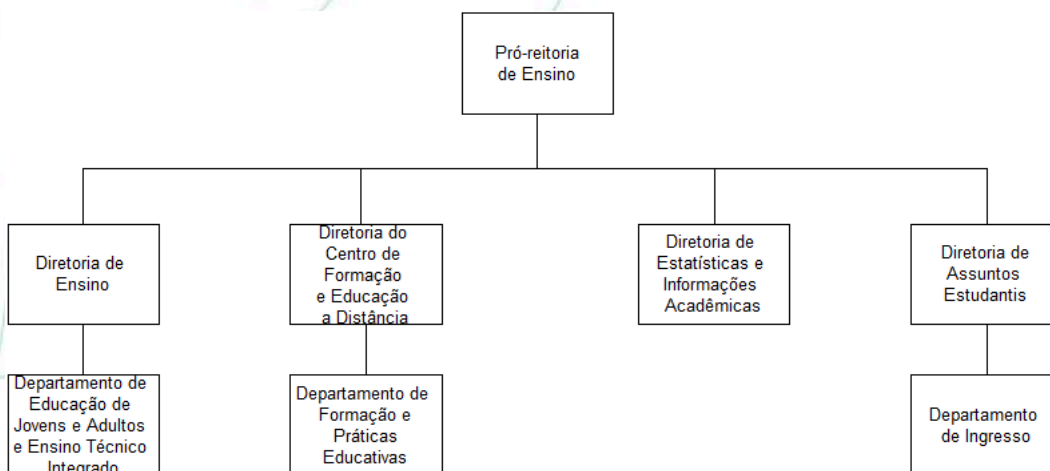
Pró-reitoria de Ensino

Diretoria de Ensino

Diretoria do Centro de Formação e Educação a Distância

Diretoria de Estatísticas e Informações Acadêmicas

Diretoria de Assuntos Estudantis

Departamento de Educação de Jovens e Adultos e Ensino Técnico Integrado

Departamento de Formação e Práticas Educativas

Departamento de Ingresso